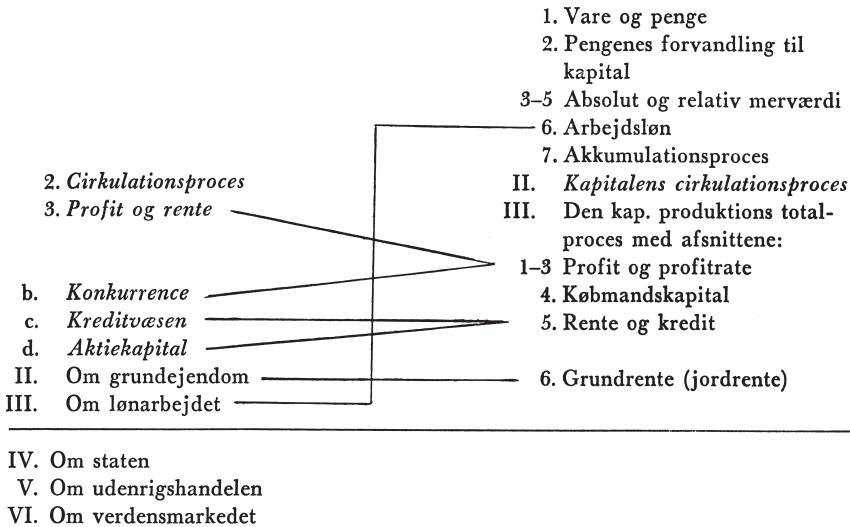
1. Vare og penge
2. Pengenes forvandling til kapital
3–5 Absolut og relativ merværdi
6. Arbejdsløn
7. Akkumulationsproces
II. *Kapitalens cirkulationsproces*
III. Den kap. produktions totalproces med afsnittene:
1–3 Profit og profitrate
4. Købmandskapital
5. Rente og kredit
6. Grundrente (jordrente)

2. *Cirkulationsproces*
3. *Profit og rente*

b. *Konkurrence*
c. *Kreditvæsen*
d. *Aktiekapital*
II. Om grundejendom
III. Om lønarbejdet

IV. Om staten
V. Om udenrigshandelen
VI. Om verdensmarkedet